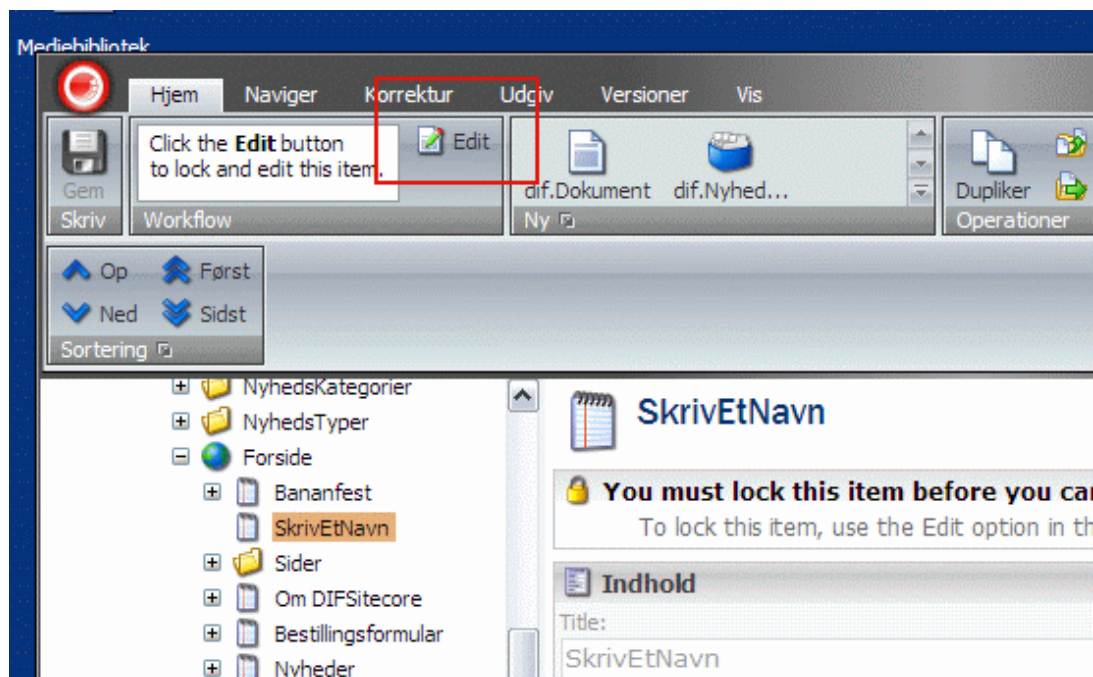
Mediebibliotek

Hjem Naviger Korrektur Udgiv Versioner Vis

Gem
Skriv

Click the **Edit** button to lock and edit this item.
Edit
Workflow

dif.Dokument dif.Nyhed...
Ny

Dupliker
Operationer

Op Først
Ned Sidst
Sortering

NyhedsKategorier
NyhedsTyper
Forside
Bananfest
SkrivEtNavn
Sider
Om DIFSitecore
Bestillingsformular
Nyheder

SkrivEtNavn

**You must lock this item before you ca**
To lock this item, use the Edit option in th

**Indhold**
Title:
SkrivEtNavn